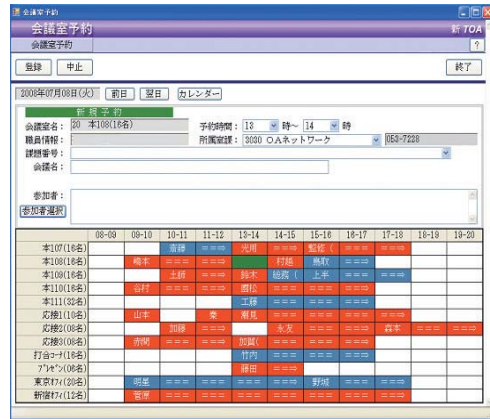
会議室予約

会議室予約

新 TOA

?

登録 中止 終了

2006年07月08日(火) 前日 翌日 カレンダー

新規予約

会議室名： 20 本108(16名)

予約時間： 13 時～ 14 時

職員情報：

所属部課： 3030 OAネットワーク 053-7226

課題番号：

会議名：

参加者：

参加者選択

| | 08-09 | 09-10 | 10-11 | 11-12 | 13-14 | 14-15 | 15-16 | 16-17 | 17-18 | 18-19 | 19-20 |
|---|---|---|---|---|---|---|---|---|---|---|---|
| 本107(16名) | | | 斎藤 | ===⇒ | 光岡 | ===⇒ | 監督( | ===⇒ | ===⇒ | | |
| 本108(16名) | | 峰本 | ===⇒ | ===⇒ | | 村越 | 鳥取 | ===⇒ | | | |
| 本109(16名) | | | 土師 | ===⇒ | 鈴木 | 総務( | 上平 | ===⇒ | | | |
| 本110(16名) | | 谷村 | ===⇒ | ===⇒ | | 園松 | ===⇒ | ===⇒ | | | |
| 本111(32名) | | | | | | 工藤 | ===⇒ | | | | |
| 応接1(10名) | | 山本 | | 秦 | | 瀬見 | | ===⇒ | | | |
| 応接2(10名) | | | 加藤 | ===⇒ | ===⇒ | | 永友 | ===⇒ | 森本 | ===⇒ | ===⇒ |
| 応接3(10名) | | 赤間 | ===⇒ | ===⇒ | 加賀( | ===⇒ | | | | | |
| 打合ｺｰﾅ(16名) | | | | | 竹内 | ===⇒ | | | | | |
| ﾌﾟﾚｾﾞﾝ(06名) | | | | | 藤田 | ===⇒ | | | | | |
| 東京ｵﾌｨ(20名) | | 明星 | ===⇒ | ===⇒ | ===⇒ | ===⇒ | 野城 | ===⇒ | ===⇒ | | |
| 新宿ｵﾌｨ(12名) | | 菅原 | ===⇒ | ===⇒ | ===⇒ | ===⇒ | ===⇒ | ===⇒ | | | |